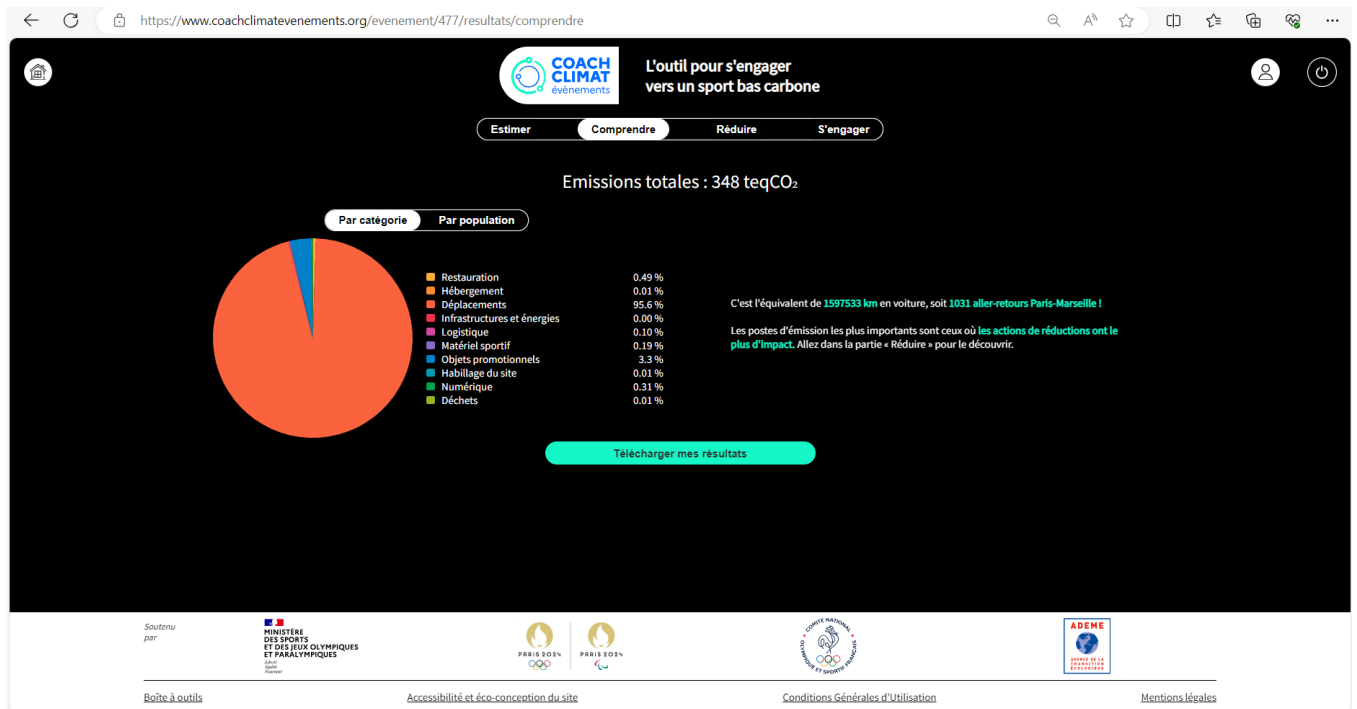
https://www.coachclimatevenements.org/evenement/477/resultats/comprendre

COACH CLIMAT évènements

L'outil pour s'engager vers un sport bas carbone

Estimer Comprendre Réduire S'engager

Emissions totales : 348 teq$CO_2$

Par catégorie Par population

| | |
|---|---|
| Restauration | 0.49 % |
| Hébergement | 0.01 % |
| Déplacements | 95.6 % |
| Infrastructures et énergies | 0.00 % |
| Logistique | 0.10 % |
| Matériel sportif | 0.19 % |
| Objets promotionnels | 3.3 % |
| Habillage du site | 0.01 % |
| Numérique | 0.31 % |
| Déchets | 0.01 % |

C'est l'équivalent de 1597533 km en voiture, soit 1031 aller-retours Paris-Marseille !

Les postes d'émission les plus importants sont ceux où les actions de réductions ont le plus d'impact. Allez dans la partie « Réduire » pour le découvrir.

Télécharger mes résultats

Soutenu par

MINISTÈRE DES SPORTS ET DES JEUX OLYMPIQUES ET PARALYMPIQUES
Liberté Égalité Fraternité

PARIS 2024 PARIS 2024

COMITÉ NATIONAL OLYMPIQUE ET SPORTIF FRANÇAIS

ADEME
AGENCE DE LA TRANSITION ÉCOLOGIQUE

Boîte à outils Accessibilité et éco-conception du site Conditions Générales d'Utilisation Mentions légales